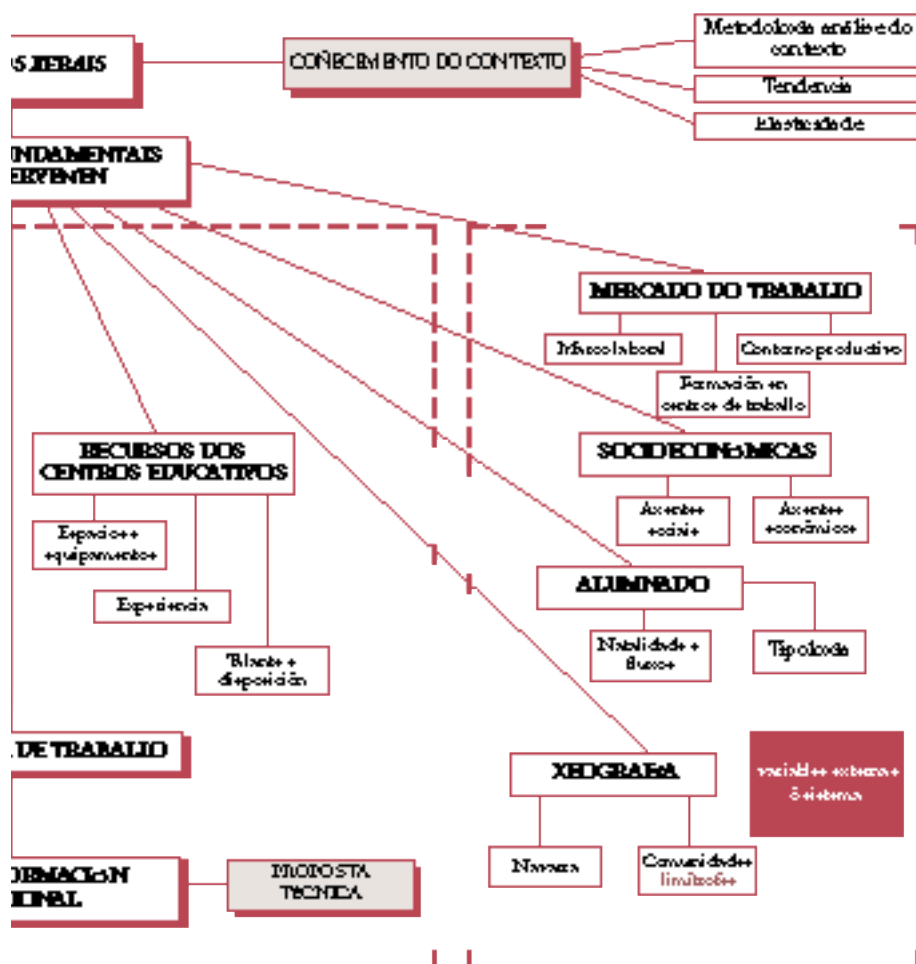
S XERAIS

COÑECEMENTO DO CONTEXTO

Metodoloxía análise do contexto

Tendencia

Elasticidade

UNDAMENTAIS ERVEÑEN

MERCADO DO TRABALLO

Marco laboral

Contorno productivo

Formación en centros de traballo

SOCIOECONÓMICAS

Axentes sociais

Axentes económicos

RECURSOS DOS CENTROS EDUCATIVOS

Espacios e equipamentos

Experiencia

Talento e disposición

ALUMNADO

Natalidade e fluxos

Tipoloxía

DE TRABALLO

XEOGRAFÍA

variables externas ó sistema

Núcleos

Comunidades limítrofes

ORMACIÓN INAL

PROPOSTA TÉCNICA